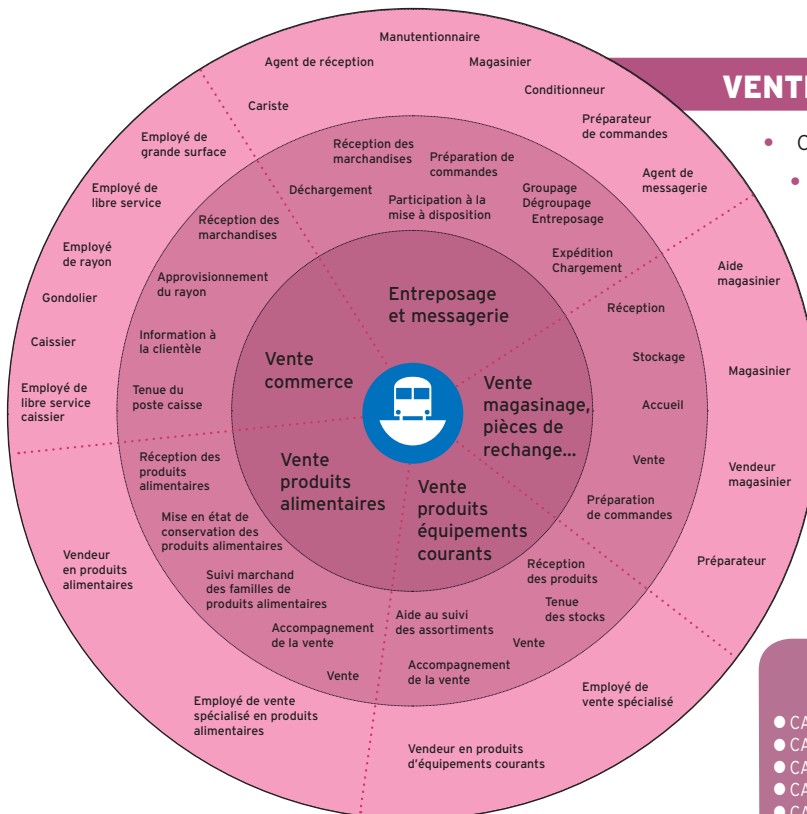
VENT

• C

•

Manutentionnaire

Agent de réception

Magasinier

Cariste

Conditionneur

Préparateur de commandes

Agent de messagerie

Employé de grande surface

Employé de libre service

Employé de rayon

Gondolier

Caissier

Employé de libre service caissier

Aide magasinier

Magasinier

Vendeur magasinier

Préparateur

Vendeur en produits alimentaires

Employé de vente spécialisé en produits alimentaires

Vendeur en produits d'équipements courants

Employé de vente spécialisé

Réception des marchandises

Préparation de commandes

Déchargement

Participation à la mise à disposition

Groupage Dégroupage Entreposage

Réception des marchandises

Expédition Chargement

Approvisionnement du rayon

Réception

Information à la clientèle

Stockage

Tenue du poste caisse

Accueil

Vente

Réception des produits alimentaires

Préparation de commandes

Mise en état de conservation des produits alimentaires

Réception des produits

Suivi marchand des familles de produits alimentaires

Tenue des stocks

Aide au suivi des assortiments

Accompagnement de la vente

Vente

Vente

Accompagnement de la vente

Entreposage et messagerie

Vente commerce

Vente magasinage, pièces de rechange...

Vente produits alimentaires

Vente produits équipements courants

• CA
• CA
• CA
• CA
• CA